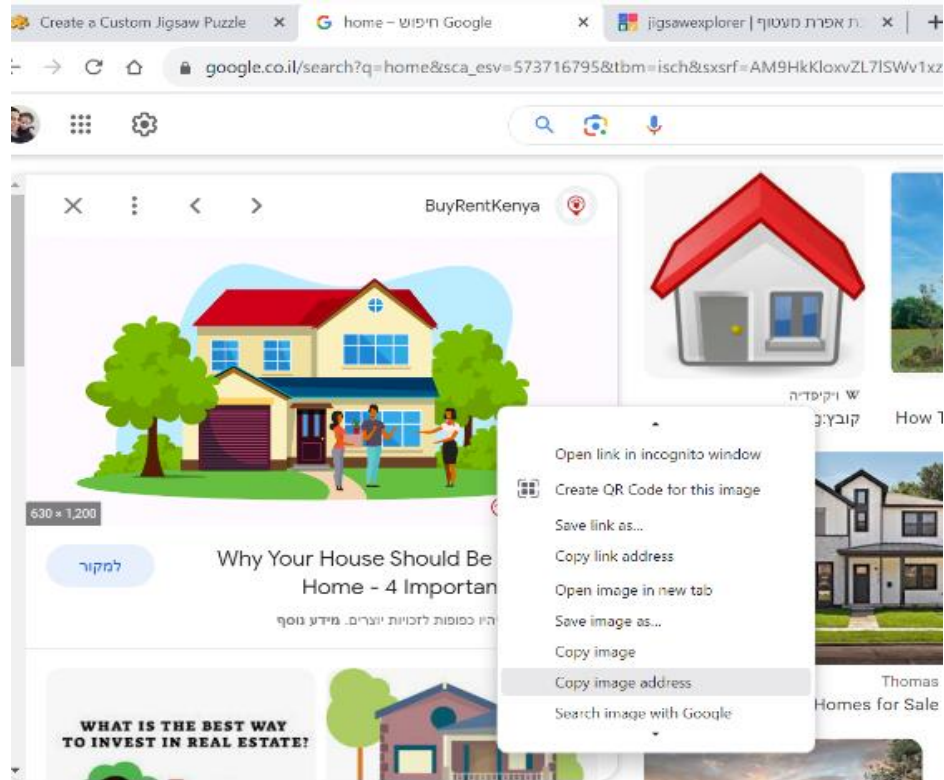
Create a Custom Jigsaw Puzzle ×
home - חיפוש Google ×
jigsawexplorer | ת אפרת מעטוף ×
+

google.co.il/search?q=home&sca_esv=573716795&tbm=isch&sxsrf=AM9HkKloxvZL7ISWv1xz

BuyRentKenya

630 × 1,200

למקור

Why Your House Should Be Home - 4 Importan

היו כפופות לזכויות יוצרים. מידע נוסף

WHAT IS THE BEST WAY TO INVEST IN REAL ESTATE?

W ויקיפדיה
קובץ:ב

How T

Open link in incognito window
Create QR Code for this image
Save link as...
Copy link address
Open image in new tab
Save image as...
Copy image
Copy image address
Search image with Google

Thomas
Homes for Sale